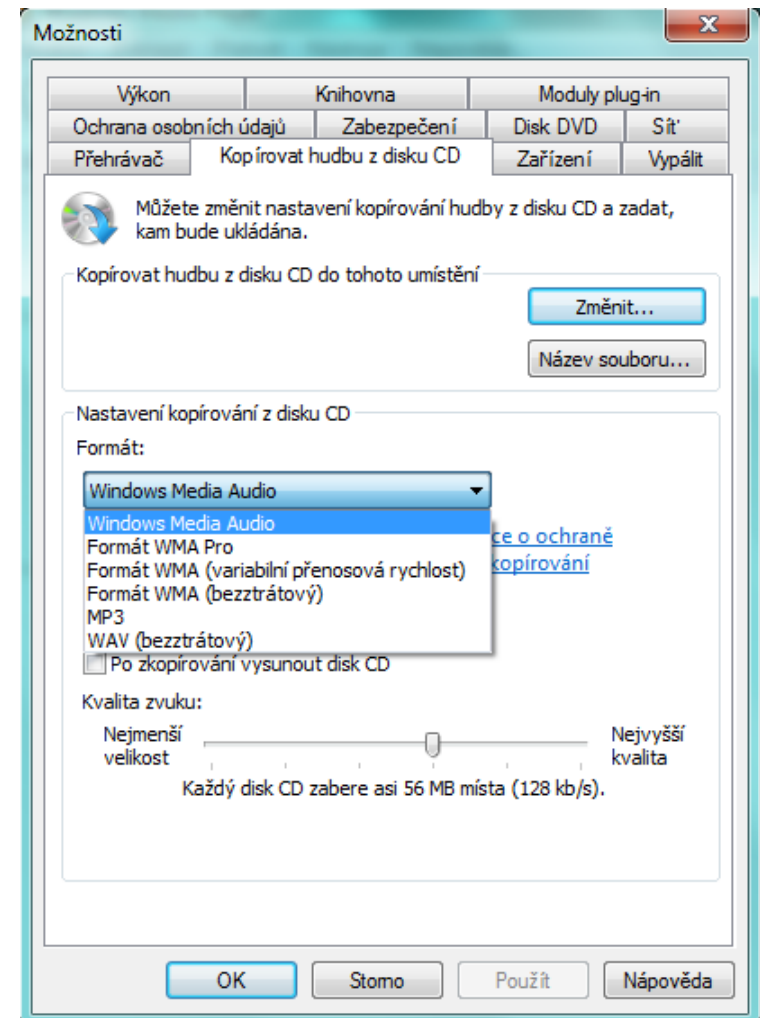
Možnosti

Výkon
Knihovna
Moduly plug-in
Ochrana osobních údajů
Zabezpečení
Disk DVD
Síť
Přehrávač
Kopírovat hudbu z disku CD
Zařízení
Vypálit

Můžete změnit nastavení kopírování hudby z disku CD a zadat, kam bude ukládána.

Kopírovat hudbu z disku CD do tohoto umístění

Změnit...

Název souboru...

Nastavení kopírování z disku CD

Formát:

Windows Media Audio

Windows Media Audio
Formát WMA Pro
Formát WMA (variabilní přenosová rychlost)
Formát WMA (bezztrátový)
MP3
WAV (bezztrátový)

ce o ochraně
kopírování

Po zkopírování vysunout disk CD

Kvalita zvuku:

Nejmenší velikost

Nejvyšší kvalita

Každý disk CD zabere asi 56 MB místa (128 kb/s).

OK
Storno
Použít
Nápověda